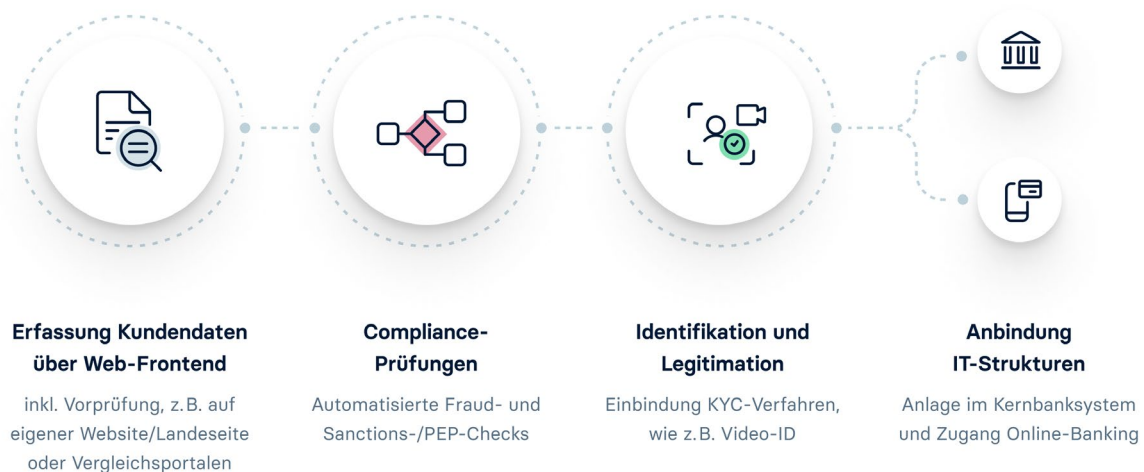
Erfassung Kundendaten über Web-Frontend

inkl. Vorprüfung, z. B. auf eigener Website/Landeseite oder Vergleichsportalen

Compliance-Prüfungen

Automatisierte Fraud- und Sanctions-/PEP-Checks

Identifikation und Legitimation

Einbindung KYC-Verfahren, wie z. B. Video-ID

Anbindung IT-Strukturen

Anlage im Kernbanksystem und Zugang Online-Banking